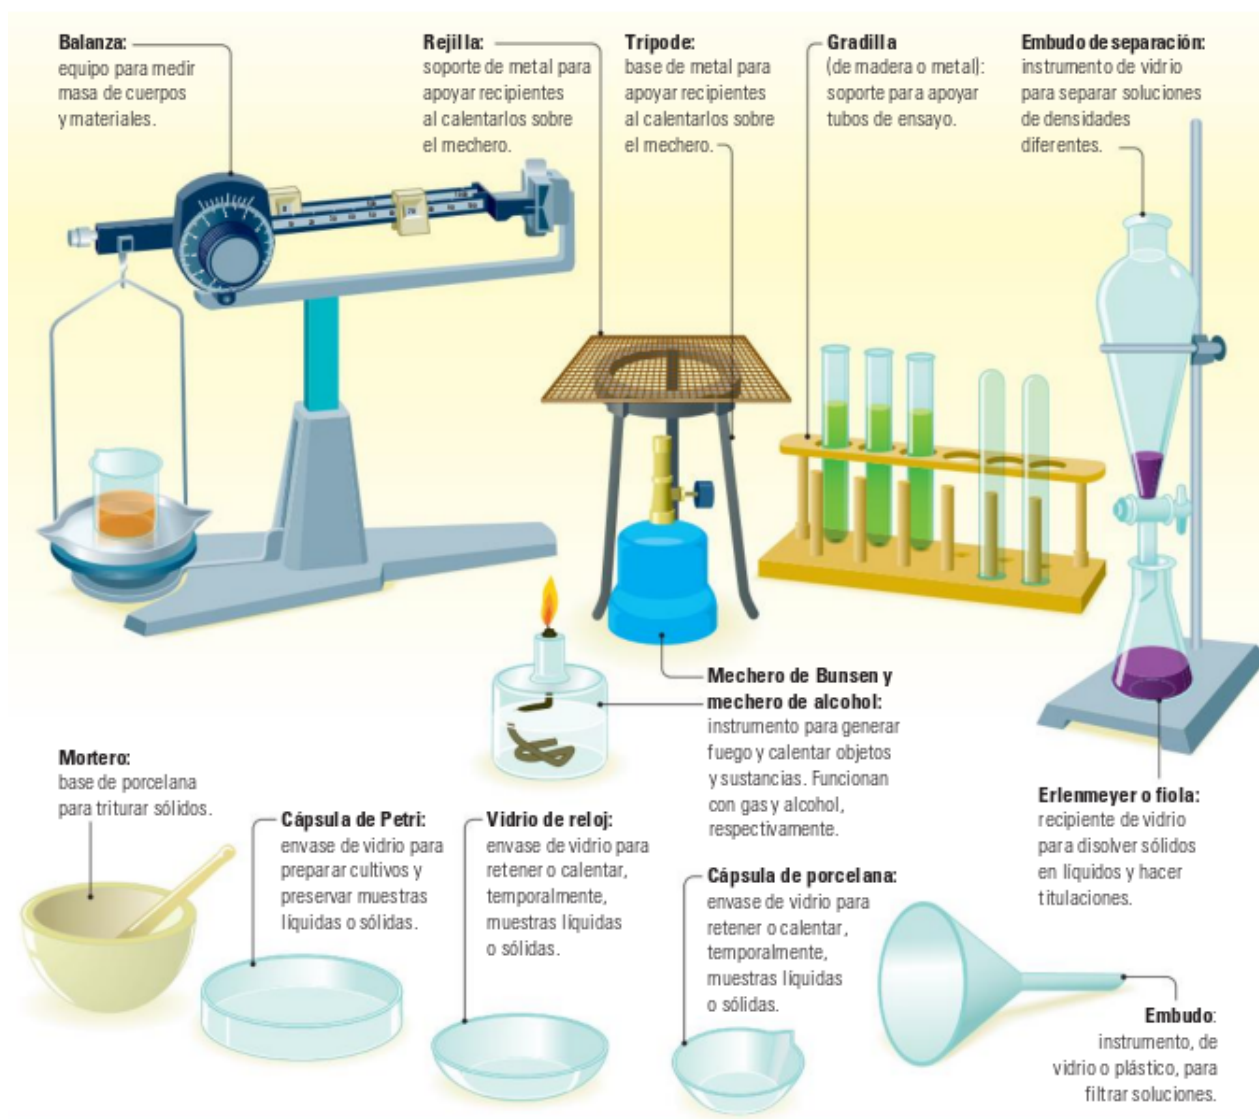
**Balanza:** equipo para medir masa de cuerpos y materiales.

**Rejilla:** soporte de metal para apoyar recipientes al calentarlos sobre el mechero.

**Trípode:** base de metal para apoyar recipientes al calentarlos sobre el mechero.

**Gradilla** (de madera o metal): soporte para apoyar tubos de ensayo.

**Embudo de separación:** instrumento de vidrio para separar soluciones de densidades diferentes.

**Mechero de Bunsen y mechero de alcohol:** instrumento para generar fuego y calentar objetos y sustancias. Funcionan con gas y alcohol, respectivamente.

**Mortero:** base de porcelana para triturar sólidos.

**Erlenmeyer o fiola:** recipiente de vidrio para disolver sólidos en líquidos y hacer titulaciones.

**Cápsula de Petri:** envase de vidrio para preparar cultivos y preservar muestras líquidas o sólidas.

**Vidrio de reloj:** envase de vidrio para retener o calentar, temporalmente, muestras líquidas o sólidas.

**Cápsula de porcelana:** envase de vidrio para retener o calentar, temporalmente, muestras líquidas o sólidas.

**Embudo**: instrumento, de vidrio o plástico, para filtrar soluciones.